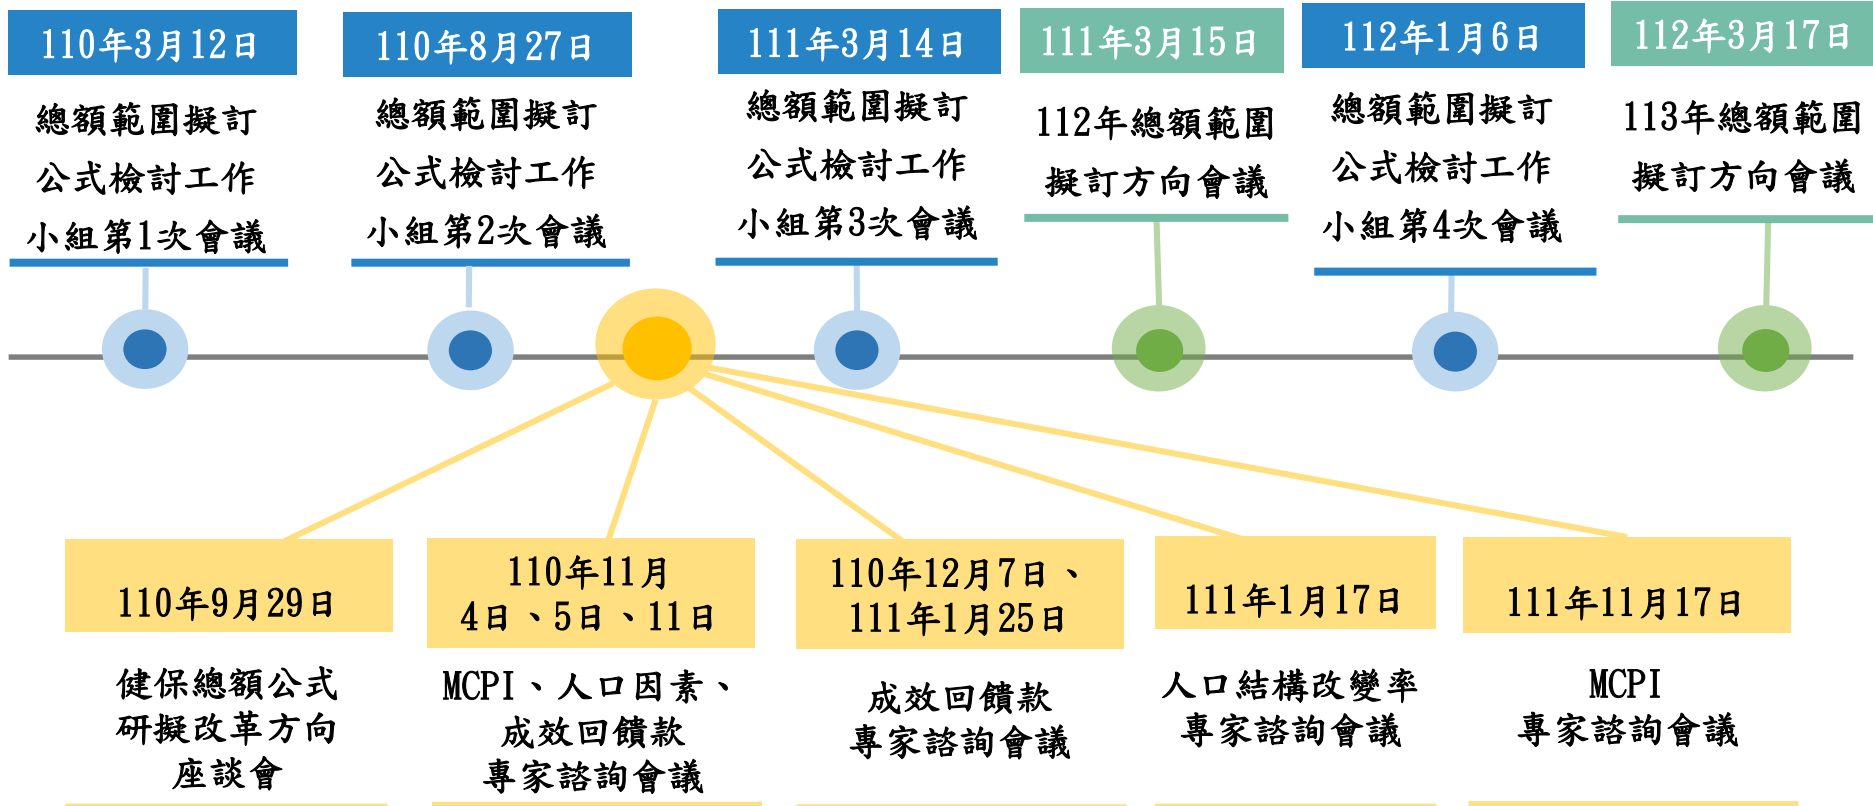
110年3月12日

總額範圍擬訂公式檢討工作小組第1次會議

110年8月27日

總額範圍擬訂公式檢討工作小組第2次會議

111年3月14日

總額範圍擬訂公式檢討工作小組第3次會議

111年3月15日

112年總額範圍擬訂方向會議

112年1月6日

總額範圍擬訂公式檢討工作小組第4次會議

112年3月17日

113年總額範圍擬訂方向會議

110年9月29日

健保總額公式研擬改革方向座談會

110年11月4日、5日、11日

MCPI、人口因素、成效回饋款專家諮詢會議

110年12月7日、111年1月25日

成效回饋款專家諮詢會議

111年1月17日

人口結構改變率專家諮詢會議

111年11月17日

MCPI專家諮詢會議